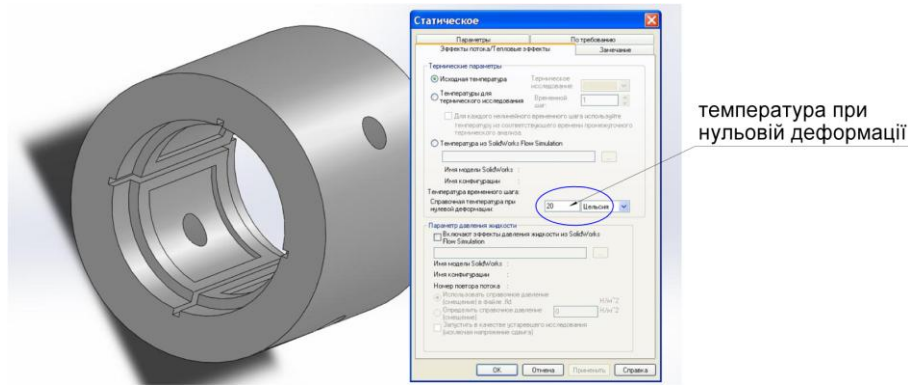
Статическое

Параметры | По требованию
Эффекты потока/Тепловые эффекты | Замечание

Термические параметры
Исходная температура
Термическое исследование
Температуры для термического исследования
Временной шаг: 1
Для каждого неизменного временного шага используйте температуру из соответствующего времени промежуточного термического анализа.
Температура из SolidWorks Flow Simulation
Имя модели SolidWorks :
Имя конфигурации :
Температура временного шага:
Справочная температура при нулевой деформации: 20 Цельсия

Параметр давления жидкости
Включают эффекты давления жидкости из SolidWorks Flow Simulation
Имя модели SolidWorks :
Имя конфигурации :
Номер повтора потока :
Использовать справочное давление (смещение) в файле .fld Н/м^2
Определить справочное давление (смещение) 0 Н/м^2
Запустить в качестве установившегося исследования (исключая напряжения сдвига)

OK | Отмена | Применить | Справка

температура при нульовій деформації